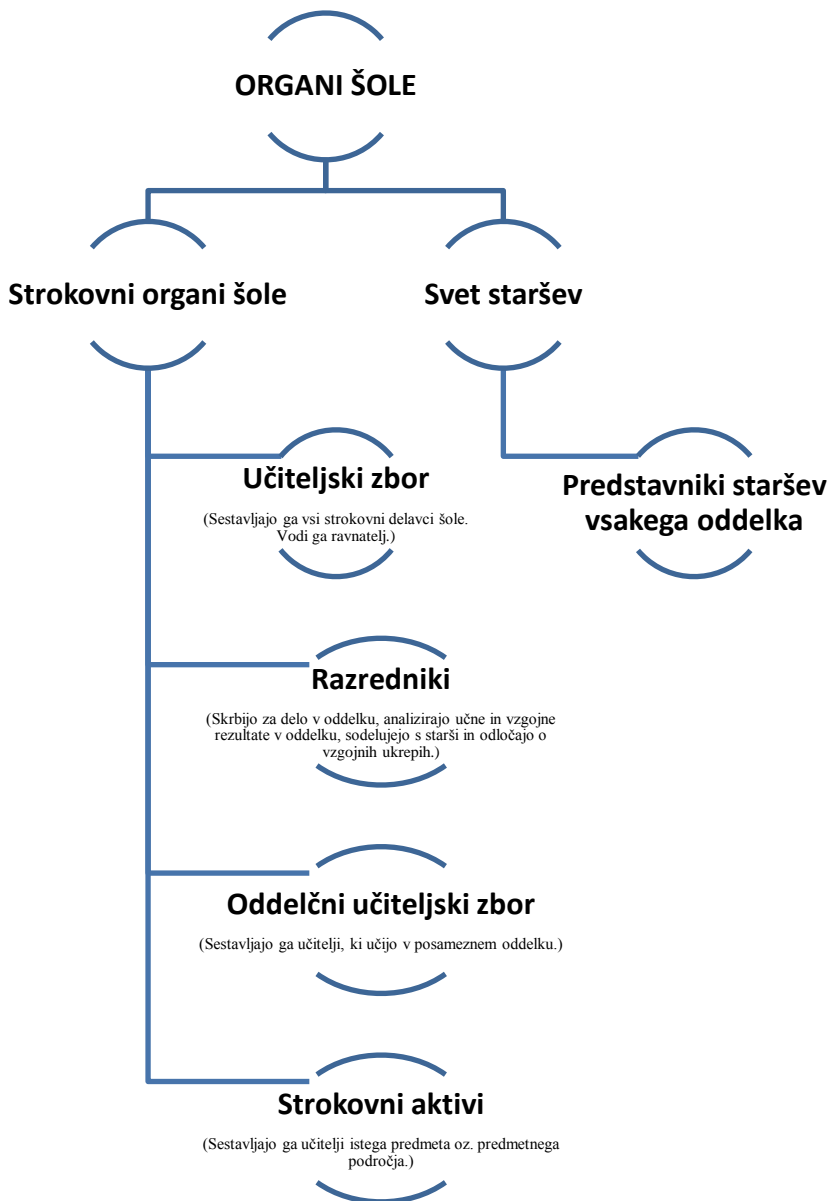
ORGANI ŠOLE

Strokovni organi šole

Svet staršev

Učiteljski zbor

(Sestavljajo ga vsi strokovni delavci šole. Vodi ga ravnatelj.)

Predstavniki staršev vsakega oddelka

Razredniki

(Skrbijo za delo v oddelku, analizirajo učne in vzgojne rezultate v oddelku, sodelujejo s starši in odločajo o vzgojnih ukrepih.)

Oddelčni učiteljski zbor

(Sestavljajo ga učitelji, ki učijo v posameznem oddelku.)

Strokovni aktivi

(Sestavljajo ga učitelji istega predmeta oz. predmetnega področja.)